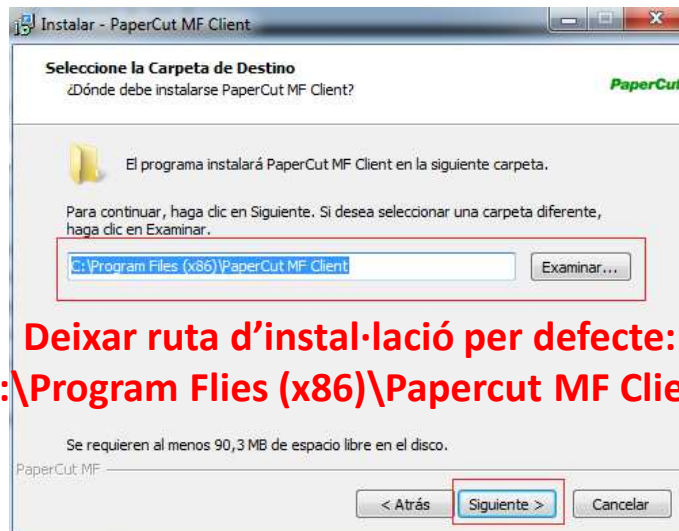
Instalar - PaperCut MF Client

Seleccione la Carpeta de Destino
¿Dónde debe instalarse PaperCut MF Client?

PaperCut

El programa instalará PaperCut MF Client en la siguiente carpeta.

Para continuar, haga clic en Siguiente. Si desea seleccionar una carpeta diferente, haga clic en Examinar.

C:\Program Files (x86)\PaperCut MF Client

Examinar...

Deixar ruta d'instal·lació per defecte:
:\Program Flies (x86)\Papercut MF Clie

Se requieren al menos 90,3 MB de espacio libre en el disco.

PaperCut MF

< Atrás

Siguiente >

Cancelar